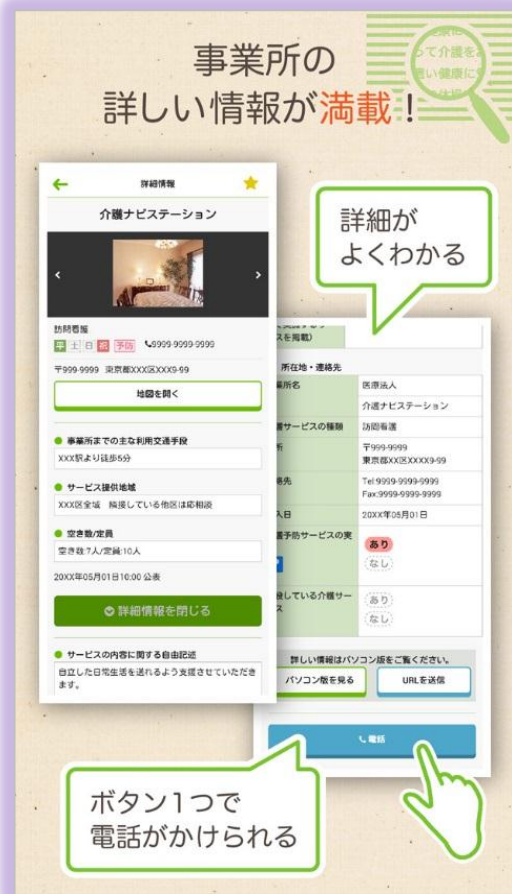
事業所の
詳しい情報が満載！

詳細が
よくわかる

詳細情報

介護ナビステーション

訪問看護
平 土 日 祝 予防 9999-9999-9999

〒999-9999 東京都XXX区XXX9-99

地図を開く

● 事業所までの主な利用交通手段
XXX駅より徒歩5分

● サービス提供地域
XXX区全域 隣接している他区は応相談

● 空き数/定員
空き数:7人/定員:10人

20XX年05月01日16:00 公表

詳細情報を閉じる

● サービスの内容に関する自由記述
自立した日常生活を送れるよう支援させていただきます。

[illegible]
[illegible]ス を掲載）

所在地・連絡先

| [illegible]業所名 | 医療法人 |
|---|---|
| | 介護ナビステーション |
| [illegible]護サービスの種類 | 訪問看護 |
| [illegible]所 | 〒999-9999 東京都XX区XXXX9-99 |
| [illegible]絡先 | Tel:9999-9999-9999 Fax:9999-9999-9999 |
| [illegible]入日 | 20XX年05月01日 |
| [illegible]護予防サービスの実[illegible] | あり なし |
| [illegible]接している介護サー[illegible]ス | あり なし |

詳しい情報はパソコン版をご覧ください。

パソコン版を見る

URLを送信

電話

ボタン1つで
電話がかけられる